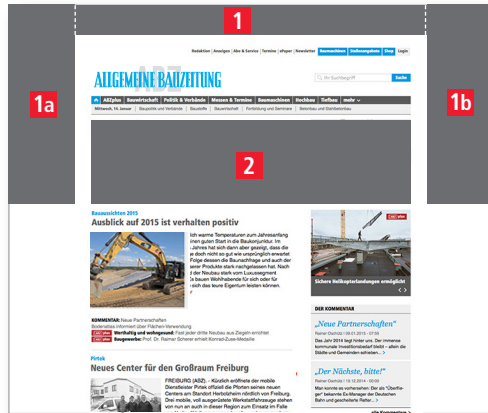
1

1a

1b

2

Redaktion | Anzeigen | Abo & Service | Termine | ePaper | Newsletter | Baumaschinen | Stellenangebote | Shop | Login

ALLGEMEINE BAUZEITUNG

Ihr Suchbegriff

Suche

Home | ABZplus | Bauwirtschaft | Politik & Verbände | Messen & Termine | Baumaschinen | Hochbau | Tiefbau | mehr

Mittwoch, 15. Januar | Bauwirtschaft | Politik und Verbände | Bauwelt | Baumarkt | Fortbildung und Seminare | Betonbau und Stahlbetonbau

Bauaussichten 2015

Ausblick auf 2015 ist verhalten positiv

Ich warme Temperaturen zum Jahresanfang inen guten Start in die Baukonjunktur. Im Jahres hat sich dann aber gezeigt, dass die doch nicht so gut wie ursprünglich erwartet Folge dessen die Bauaufträge und auch der ener Produkte stark nachgelassen hat. Nach der Neubau stark vom Luxussegment is bauen Wohlhabende für sich oder für sich das teure Eigentum leisten können.

KOMMENTAR: Neue Partnerschaften
Bodenatlas informiert über Flächen-Verwendung
Werbeflug und wohngesund: Fast jeder dritte Neubau aus Ziegeln errichtet
Baugewerbe: Prof. Dr. Rainer Scherer erhält Konrad-Zuse-Medaille

Pirtek

Neues Center für den Großraum Freiburg

FREIBURG (ABZ). – Künftig eröffnete der mobile Dienstleister Pirtek offiziell die Pforten seines neuen Centers am Standort Herbolzheim nördlich von Freiburg. Drei mobile, voll ausgerüstete Werkstattfahrzeuge stehen von nun an auch in dieser Region zum Einsatz im Falle

Sichere Heikoptelandungen ermöglicht

DER KOMMENTAR

„Neue Partnerschaften“
Rainer Oschütz | 19.01.2015
Wie viel Investitionsstau gibt es? ... Der immense kommunale Investitionsbedarf bleibt – allein die Städte und Gemeinden schieben ...

„Der Nächste, bitte!“
Rainer Oschütz | 15.12.2014
Überraschend kommt es schon: Der als "Überflieger" bekannte Ex-Manager der Deutschen Bahn und geschasster Reiter ...

alle Kommentare